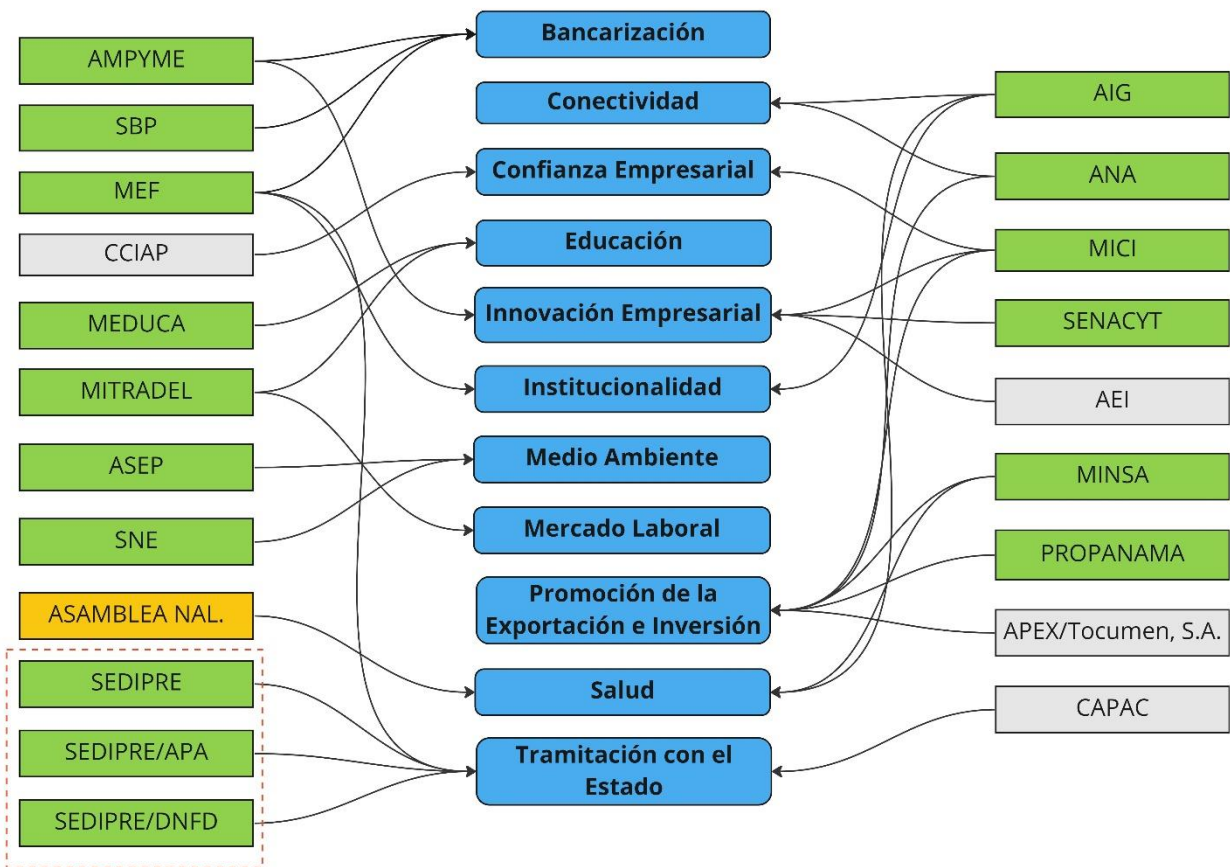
AMPYME
SBP
MEF
CCIAP
MEDUCA
MITRADEL
ASEP
SNE
ASAMBLEA NAL.
SEDIPRE
SEDIPRE/APA
SEDIPRE/DNFD

Bancarización
Conectividad
Confianza Empresarial
Educación
Innovación Empresarial
Institucionalidad
Medio Ambiente
Mercado Laboral
Promoción de la Exportación e Inversión
Salud
Tramitación con el Estado

AIG
ANA
MICI
SENACYT
AEI
MINSA
PROPANAMA
APEX/Tocumen, S.A.
CAPAC